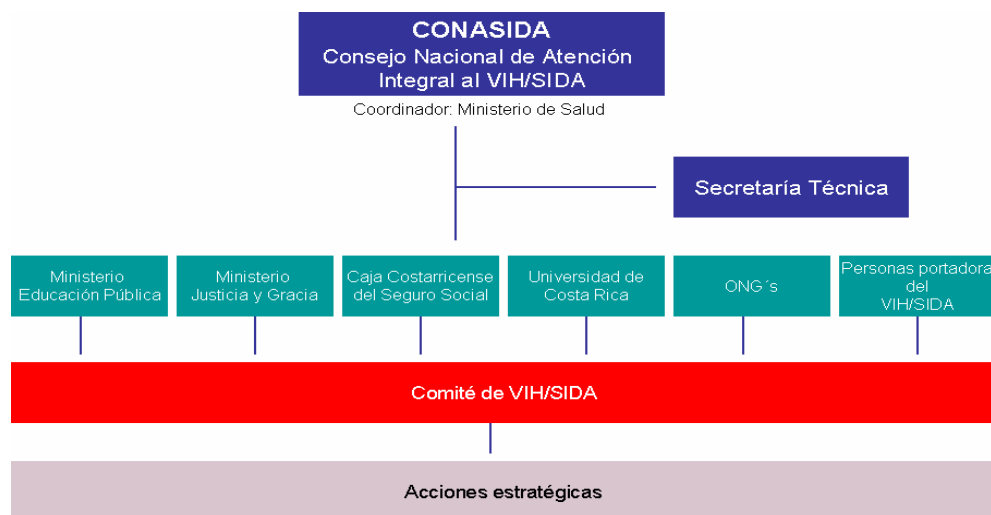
CONASIDA
Consejo Nacional de Atención Integral al VIH/SIDA

Coordinador: Ministerio de Salud

Secretaría Técnica

Ministerio Educación Pública

Ministerio Justicia y Gracia

Caja Costarricense del Seguro Social

Universidad de Costa Rica

ONG´s

Personas portadora del VIH/SIDA

Comité de VIH/SIDA

Acciones estratégicas